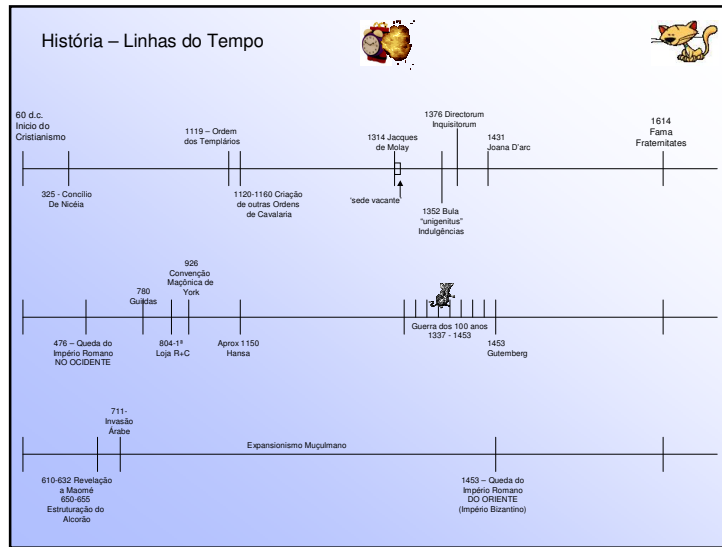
História – Linhas do Tempo

60 d.c. Inicio do Cristianismo

325 - Concílio De Nicéia

1119 – Ordem dos Templários

1120-1160 Criação de outras Ordens de Cavalaria

1314 Jacques de Molay

'sede vacante'

1352 Bula "unigenitus" Indulgências

1376 Directorum Inquisitorum

1431 Joana D'arc

1614 Fama Fratemitates

476 – Queda do Império Romano NO OCIDENTE

780 Guildas

804-1ª Loja R+C

926 Convenção Maçônica de York

Aprox 1150 Hansa

Guerra dos 100 anos 1337 - 1453

1453 Gutemberg

610-632 Revelação a Maomé 650-655 Estruturação do Alcorão

711- Invasão Árabe

Expansionismo Muçulmano

1453 – Queda do Império Romano DO ORIENTE (Império Bizantino)